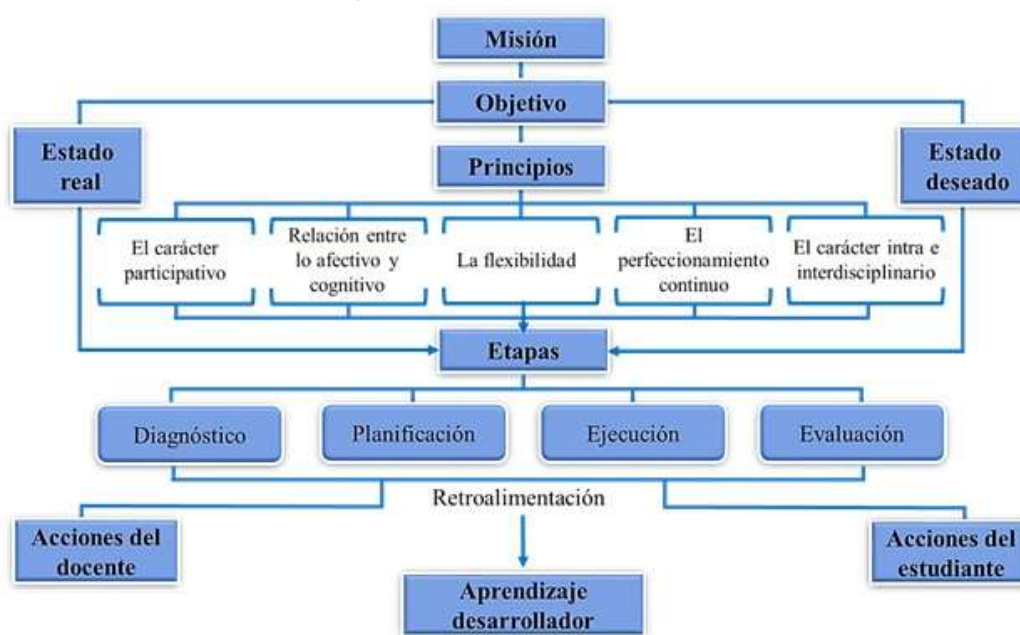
Misión

Objetivo

Estado real

Estado deseado

Principios

El carácter participativo

Relación entre lo afectivo y cognitivo

La flexibilidad

El perfeccionamiento continuo

El carácter intra e interdisciplinario

Etapas

Diagnóstico

Planificación

Ejecución

Evaluación

Retroalimentación

Acciones del docente

Acciones del estudiante

Aprendizaje desarrollador